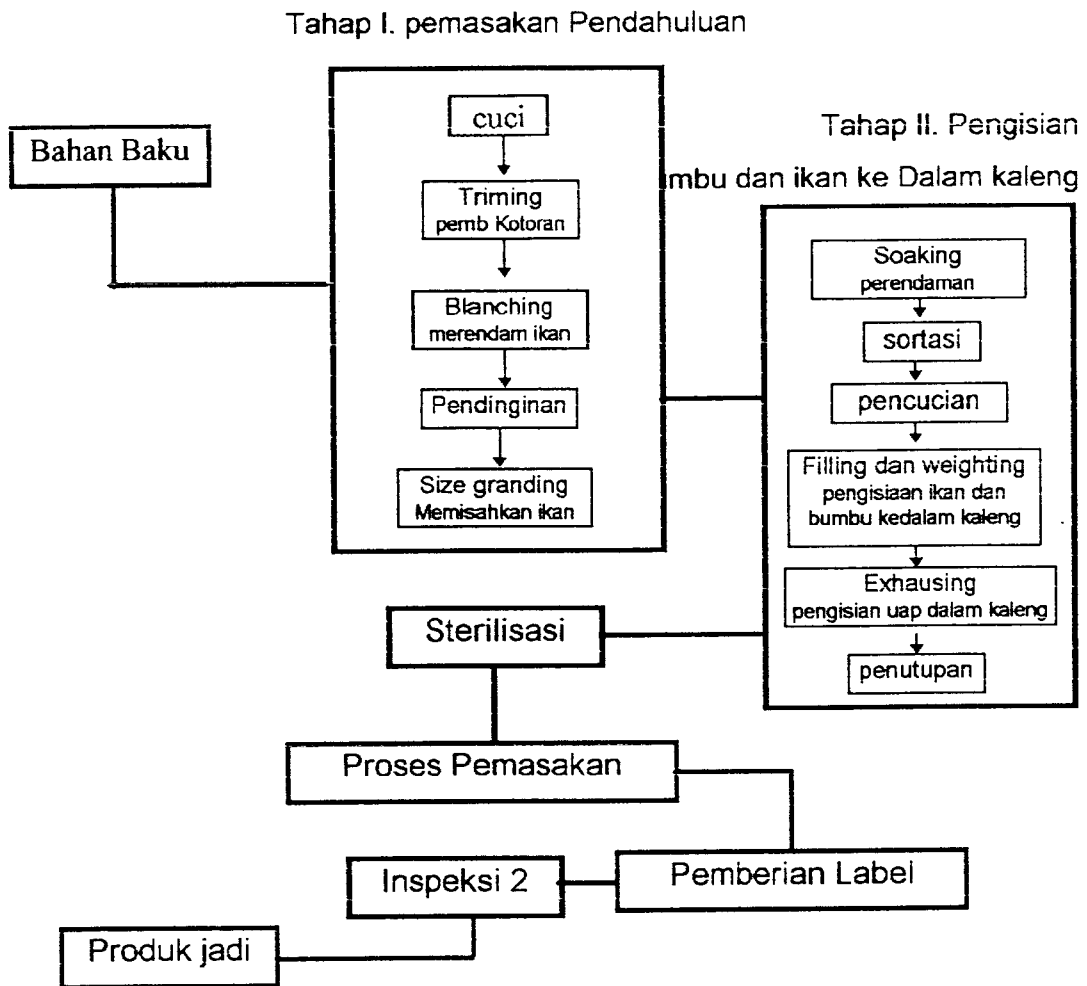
Tahap I. pemasakan Pendahuluan

Bahan Baku

cuci

Triming
pemb Kotoran

Blanching
merendam ikan

Pendinginan

Size granding
Memisahkan ikan

Tahap II. Pengisian

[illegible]mbu dan ikan ke Dalam kaleng

Soaking
perendaman

sortasi

pencucian

Filling dan weighting
pengisiaan ikan dan bumbu kedalam kaleng

Exhausing
pengisian uap dalam kaleng

penutupan

Sterilisasi

Proses Pemasakan

Pemberian Label

Inspeksi 2

Produk jadi